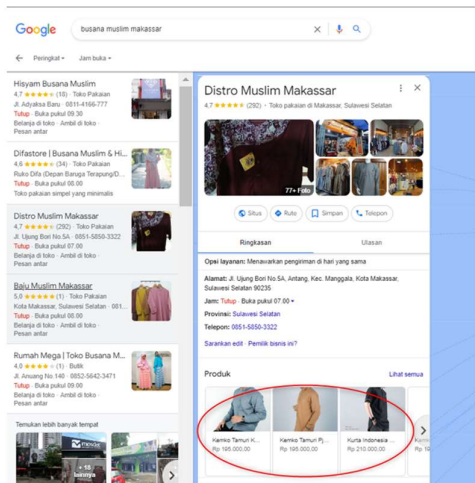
Google busana muslim makassar

Peringkat Jam buka

Hisyam Busana Muslim
4,7 ★★★★★ (18) · Toko Pakaian
Jl. Adyaksa Baru · 0811-4166-777
Tutup · Buka pukul 09.30
Belanja di toko · Ambil di toko · Pesan antar

Difastore | Busana Muslim & Hi...
4,6 ★★★★★ (34) · Toko Pakaian
Ruko Difa (Depan Baruga Terapung/D...
Toko pakaian simpel yang minimalis

Distro Muslim Makassar
4,7 ★★★★★ (292) · Toko Pakaian
Jl. Ujung Bori No.5A · 0851-5850-3322
Tutup · Buka pukul 07.00
Belanja di toko · Ambil di toko · Pesan antar

Baju Muslim Makassar
5,0 ★★★★★ (1) · Toko Pakaian
Kota Makassar, Sulawesi Selatan · 0811-...
Tutup · Buka pukul 08.00
Belanja di toko · Ambil di toko · Pesan antar

Rumah Mega | Toko Busana M...
4,0 ★★★★★ (1) · Butik
Jl. Anuang No.140 · 0852-5642-3471
Tutup · Buka pukul 08.00
Belanja di toko · Ambil di toko · Pesan antar

Temukan lebih banyak tempat

+ 18 lainnya

Distro Muslim Makassar
4,7 ★★★★★ (292) · Toko pakaian di Makassar, Sulawesi Selatan

77+ Foto

Situs Rute Simpan Telepon

Ringkasan Ulasan

Opsi layanan: Menawarkan pengiriman di hari yang sama

Alamat: Jl. Ujung Bori No.5A, Antang, Kec. Manggala, Kota Makassar, Sulawesi Selatan 90235

Jam: Tutup · Buka pukul 07.00

Provinsi: Sulawesi Selatan

Telepon: 0851-5850-3322

Sarankan edit · Pemilik bisnis ini?

Produk Lihat semua

Kemko Tamuri K... Rp 195.000,00
Kemko Tamuri Pj... Rp 195.000,00
Kurta Indonesia ... Rp 210.000,00
Kem... Rp 1...